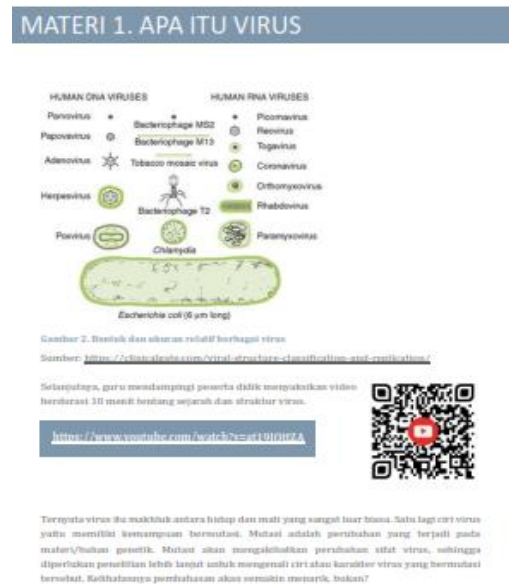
MATERI 1. APA ITU VIRUS

HUMAN DNA VIRUSES

HUMAN RNA VIRUSES

Parvovirus

Papovavirus

Adenovirus

Herpesvirus

Poxvirus

Bacteriophage MS2

Bacteriophage M13

Tobacco mosaic virus

Bacteriophage T2

Chlamydia

Picornavirus

Reovirus

Togavirus

Coronavirus

Orthomyxovirus

Rhabdovirus

Paramyxovirus

Escherichia coli (6 μm long)

Gambar 2. Bentuk dan ukuran relatif berbagai virus

Sumber: https://clinicalgate.com/viral-structure-classification-and-replication/

Selanjutnya, guru mendampingi peserta didik menyaksikan video berdurasi 10 menit tentang sejarah dan struktur virus.

https://www.youtube.com/watch?v=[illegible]

Ternyata virus itu makhluk antara hidup dan mati yang sangat luar biasa. Satu lagi ciri virus yaitu memiliki kemampuan bermutasi. Mutasi adalah perubahan yang terjadi pada materi/bahan genetik. Mutasi akan mengakibatkan perubahan sifat virus, sehingga diperlukan penelitian lebih lanjut untuk mengenali ciri atau karakter virus yang bermutasi tersebut. Kelihatannya pembahasan akan semakin menarik, bukan?